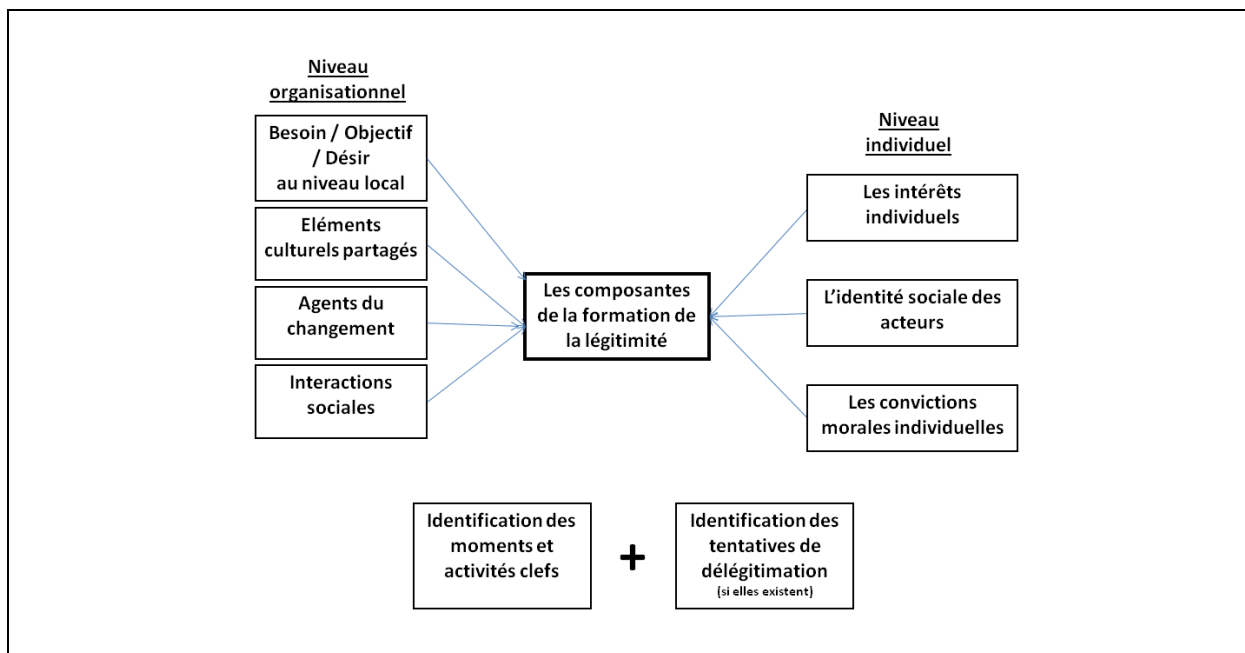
Niveau organisationnel

Besoin / Objectif / Désir au niveau local

Eléments culturels partagés

Agents du changement

Interactions sociales

Les composantes de la formation de la légitimité

Niveau individuel

Les intérêts individuels

L'identité sociale des acteurs

Les convictions morales individuelles

Identification des moments et activités clefs

+

Identification des tentatives de délégitimation (si elles existent)